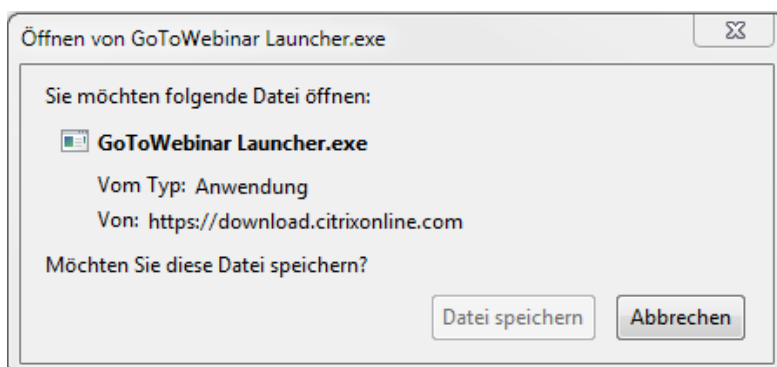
Öffnen von GoToWebinar Launcher.exe

Sie möchten folgende Datei öffnen:

GoToWebinar Launcher.exe

Vom Typ: Anwendung

Von: https://download.citrixonline.com

Möchten Sie diese Datei speichern?

Datei speichern

Abbrechen